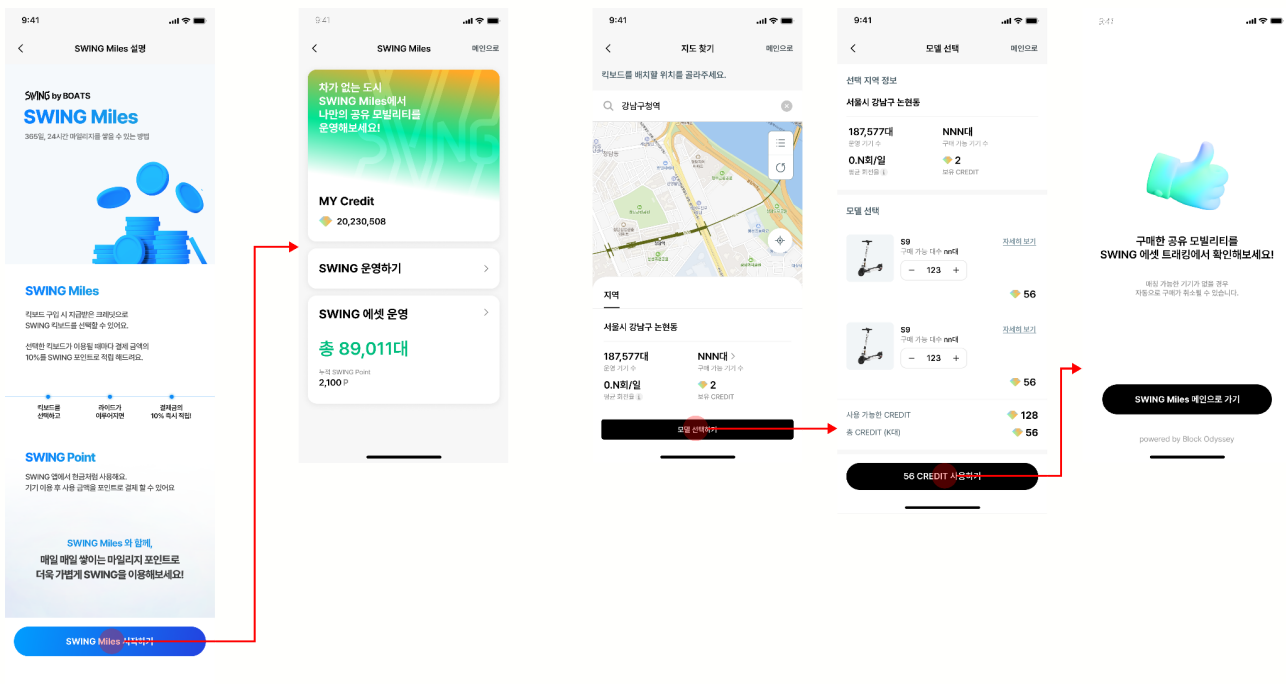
9:41

SWING Miles 설명

SWING by BOATS
SWING Miles
365일, 24시간 마일리지를 쌓을 수 있는 방법

SWING Miles
킥보드 구입 시 지급받은 크레딧으로 SWING 킥보드를 선택할 수 있어요.

선택한 킥보드가 이용될 때마다 결제 금액의 10%를 SWING 포인트로 적립 해드려요.

킥보드를 선택하고
라이더가 이용하지면
결제금의 10% 즉시 적립!

SWING Point
SWING 앱에서 현금처럼 사용해요.
기기 이용 후 사용 금액을 포인트로 결제 할 수 있어요

SWING Miles 와 함께,
매일 매일 쌓이는 마일리지 포인트로
더욱 가볍게 SWING을 이용해보세요!

SWING Miles 시작하기

9:41

SWING Miles
메인으로

차가 없는 도시
SWING Miles에서
나만의 공유 모빌리티를
운영해보세요!

MY Credit
20,230,508

SWING 운영하기

SWING 에셋 운영
총 89,011대
누적 SWING Point
2,100 P

9:41

지도 찾기
메인으로

킥보드를 배치할 위치를 골라주세요.

강남구청역

지역

서울시 강남구 논현동

187,577대
운영 기기 수
NNN대
구매 가능 기기 수
0.N회/일
평균 회전율
2
보유 CREDIT

모델 선택하기

9:41

모델 선택
메인으로

선택 지역 정보

서울시 강남구 논현동

187,577대
운영 기기 수
NNN대
구매 가능 기기 수
0.N회/일
평균 회전율
2
보유 CREDIT

모델 선택

S9
구매 가능 대수 nn대
자세히 보기
123
56

S9
구매 가능 대수 nn대
자세히 보기
123
56

사용 가능한 CREDIT
128
총 CREDIT (K대)
56

56 CREDIT 사용하기

9:41

구매한 공유 모빌리티를
SWING 에셋 트래킹에서 확인해보세요!

매칭 가능한 기기가 없을 경우 자동으로 구매가 취소될 수 있습니다.

SWING Miles 메인으로 가기

powered by Block Odyssey